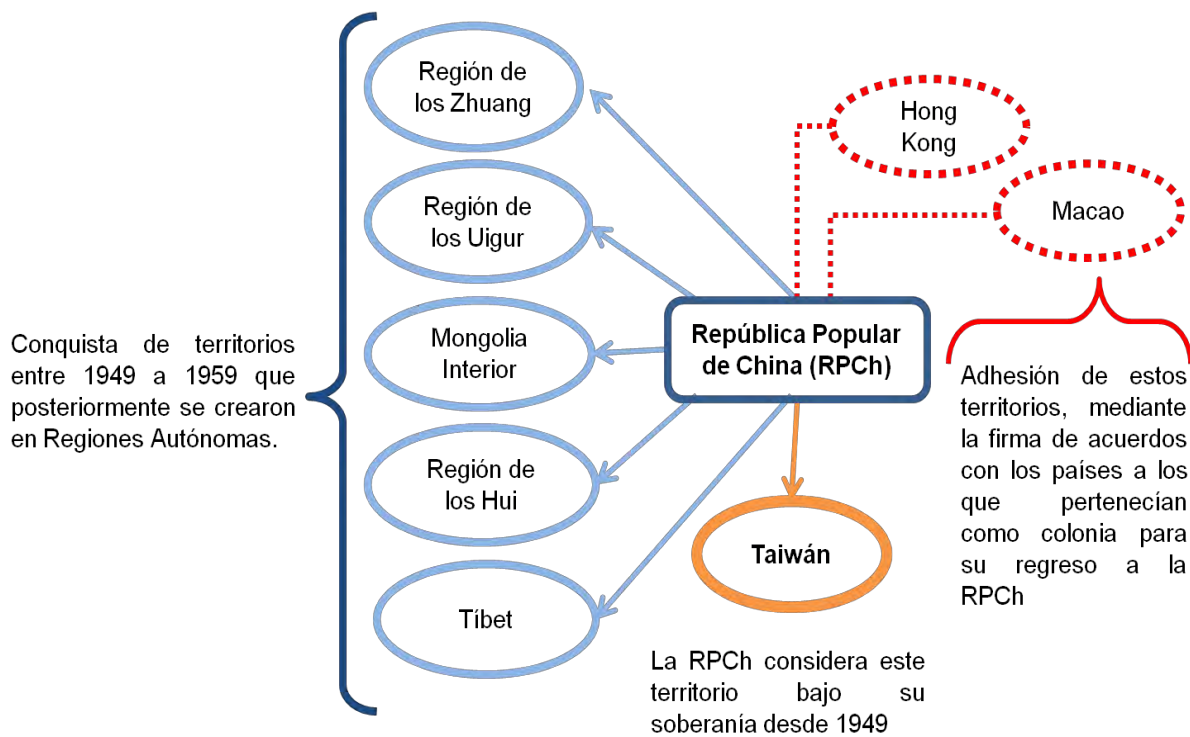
Conquista de territorios entre 1949 a 1959 que posteriormente se crearon en Regiones Autónomas.

Región de los Zhuang

Región de los Uigur

Mongolia Interior

Región de los Hui

Tíbet

República Popular de China (RPCh)

Hong Kong

Macao

Taiwán

Adhesión de estos territorios, mediante la firma de acuerdos con los países a los que pertenecían como colonia para su regreso a la RPCh

La RPCh considera este territorio bajo su soberanía desde 1949